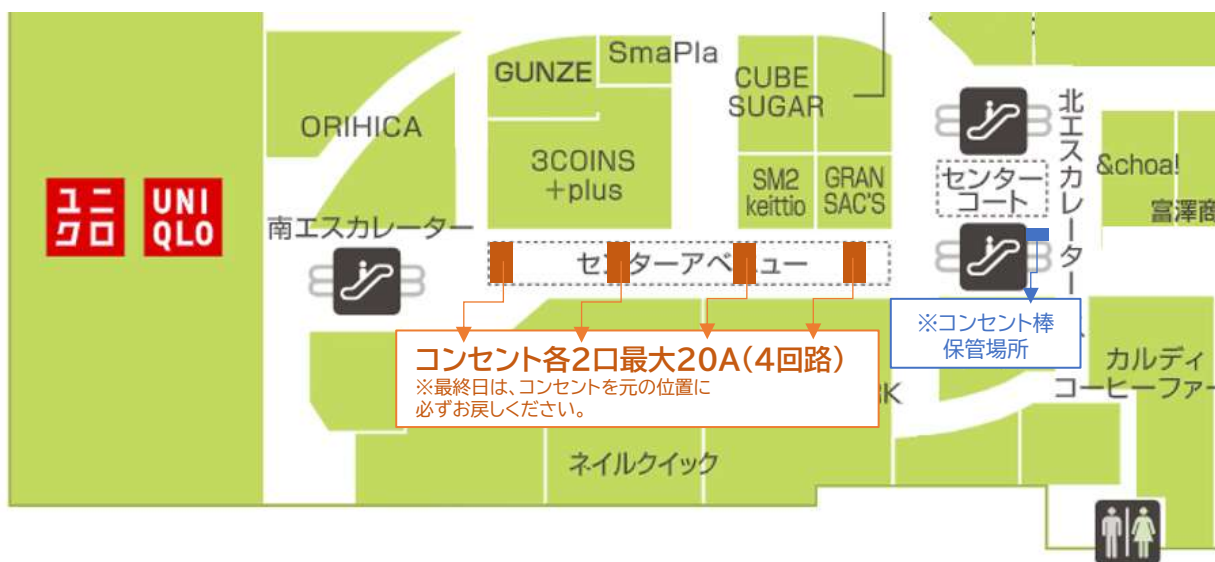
ユニクロ UNIQLO

ORIHICA

GUNZE

SmaPla

3COINS +plus

CUBE SUGAR

SM2 keittio

GRAN SAC'S

南エスカレーター

センターアベニュー

センターコート

北エスカレーター

&choa!

富澤商

※コンセント棒
保管場所

コンセント各2口最大20A(4回路)
※最終日は、コンセントを元の位置に
必ずお戻しください。

BK

カルディ
コーヒーファー

ネイルクイック